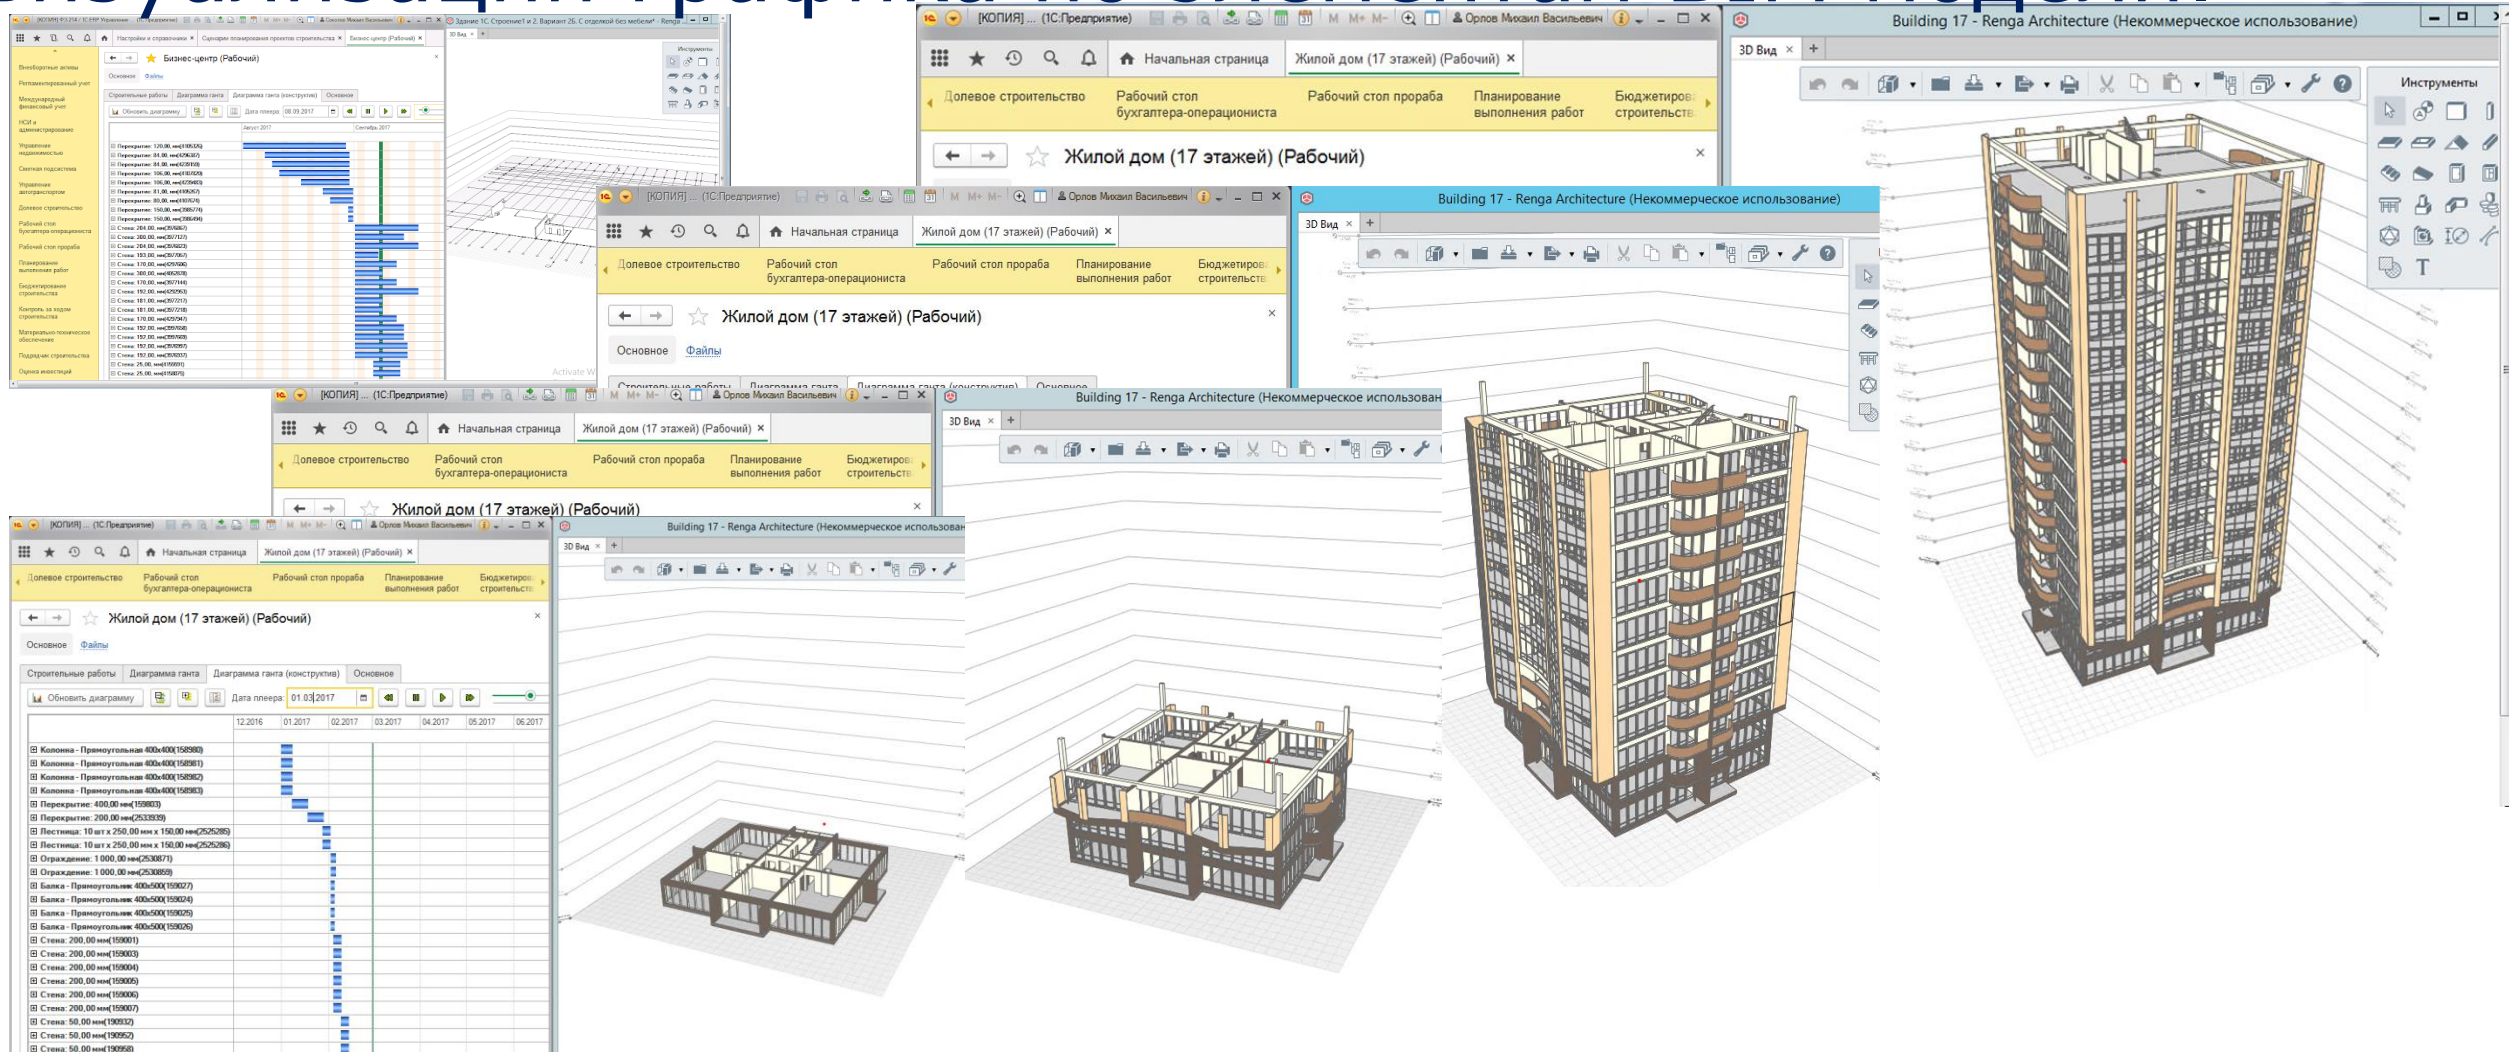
[КОПИЯ] ... (1С:Предприятие)
Орлов Михаил Васильевич
Начальная страница
Жилой дом (17 этажей) (Рабочий)
Долевое строительство
Рабочий стол бухгалтера-операциониста
Рабочий стол прораба
Планирование выполнения работ
Бюджетирование строительства
Жилой дом (17 этажей) (Рабочий)

Building 17 - Renga Architecture (Некоммерческое использование)
3D Вид
Инструменты

Бизнес-центр (Рабочий)
Основное
Файлы
Строительные работы
Диаграмма ганта
Диаграмма ганта (конструктив)
Обновить диаграмму
Дата плеера 01.03.2017

| | 12.2016 | 01.2017 | 02.2017 | 03.2017 | 04.2017 | 05.2017 | 06.2017 |
|---|---|---|---|---|---|---|---|
| Колонна - Прямоугольная 400х400(158980) | | | | | | | |
| Колонна - Прямоугольная 400х400(158981) | | | | | | | |
| Колонна - Прямоугольная 400х400(158982) | | | | | | | |
| Колонна - Прямоугольная 400х400(158983) | | | | | | | |
| Перекрытие: 400,00 мм(159803) | | | | | | | |
| Перекрытие: 200,00 мм(2533939) | | | | | | | |
| Лестница: 10 шт х 250,00 мм х 150,00 мм(2525285) | | | | | | | |
| Лестница: 10 шт х 250,00 мм х 150,00 мм(2525286) | | | | | | | |
| Ограждение: 1 000,00 мм(2530871) | | | | | | | |
| Ограждение: 1 000,00 мм(2530859) | | | | | | | |
| Балка - Прямоугольник 400х500(159027) | | | | | | | |
| Балка - Прямоугольник 400х500(159024) | | | | | | | |
| Балка - Прямоугольник 400х500(159025) | | | | | | | |
| Балка - Прямоугольник 400х500(159026) | | | | | | | |
| Стена: 200,00 мм(159001) | | | | | | | |
| Стена: 200,00 мм(159003) | | | | | | | |
| Стена: 200,00 мм(159004) | | | | | | | |
| Стена: 200,00 мм(159005) | | | | | | | |
| Стена: 200,00 мм(159006) | | | | | | | |
| Стена: 200,00 мм(159007) | | | | | | | |
| Стена: 50,00 мм(190932) | | | | | | | |
| Стена: 50,00 мм(190952) | | | | | | | |
| Стена: 50,00 мм(190958) | | | | | | | |